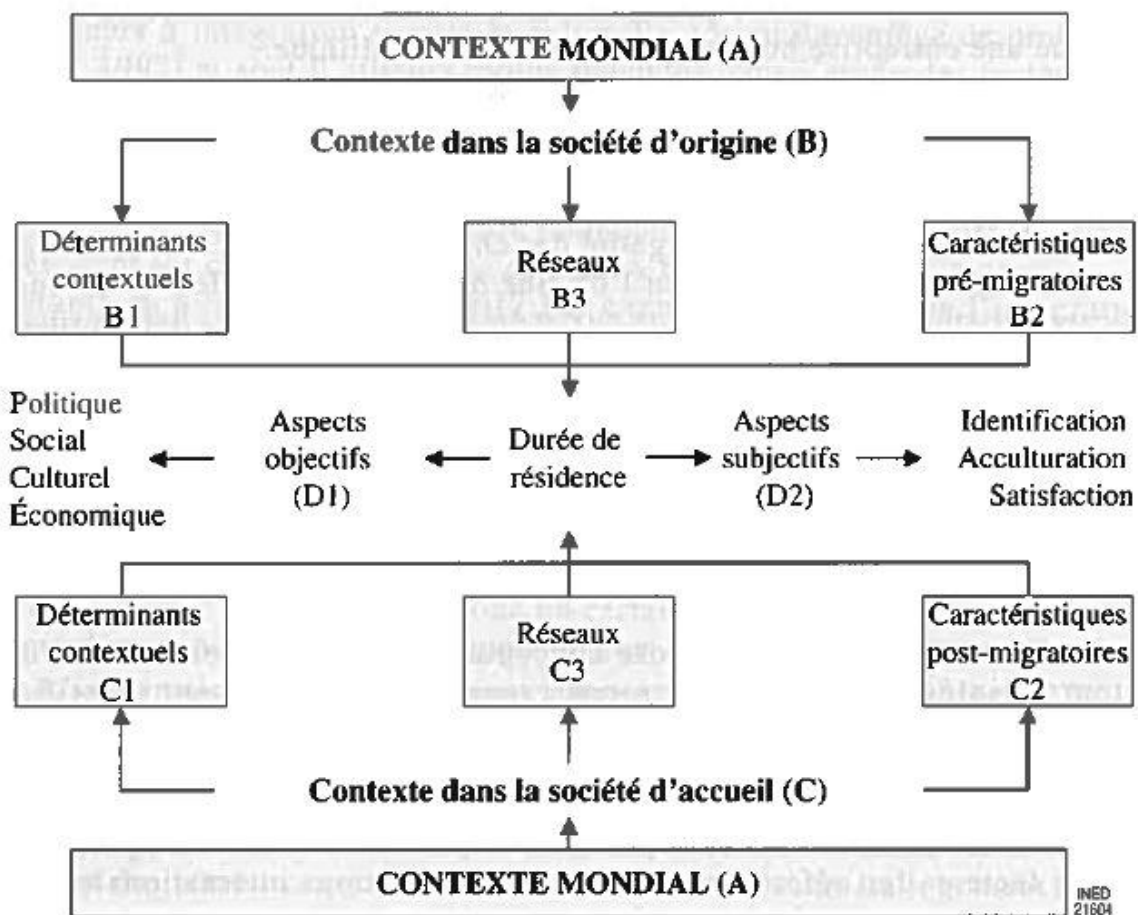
CONTEXTE MONDIAL (A)

Contexte dans la société d'origine (B)

Déterminants contextuels B1

Réseaux B3

Caractéristiques pré-migratoires B2

Politique
Social
Culturel
Économique

Aspects objectifs (D1)

Durée de résidence

Aspects subjectifs (D2)

Identification
Acculturation
Satisfaction

Déterminants contextuels C1

Réseaux C3

Caractéristiques post-migratoires C2

Contexte dans la société d'accueil (C)

CONTEXTE MONDIAL (A)

INED 21604